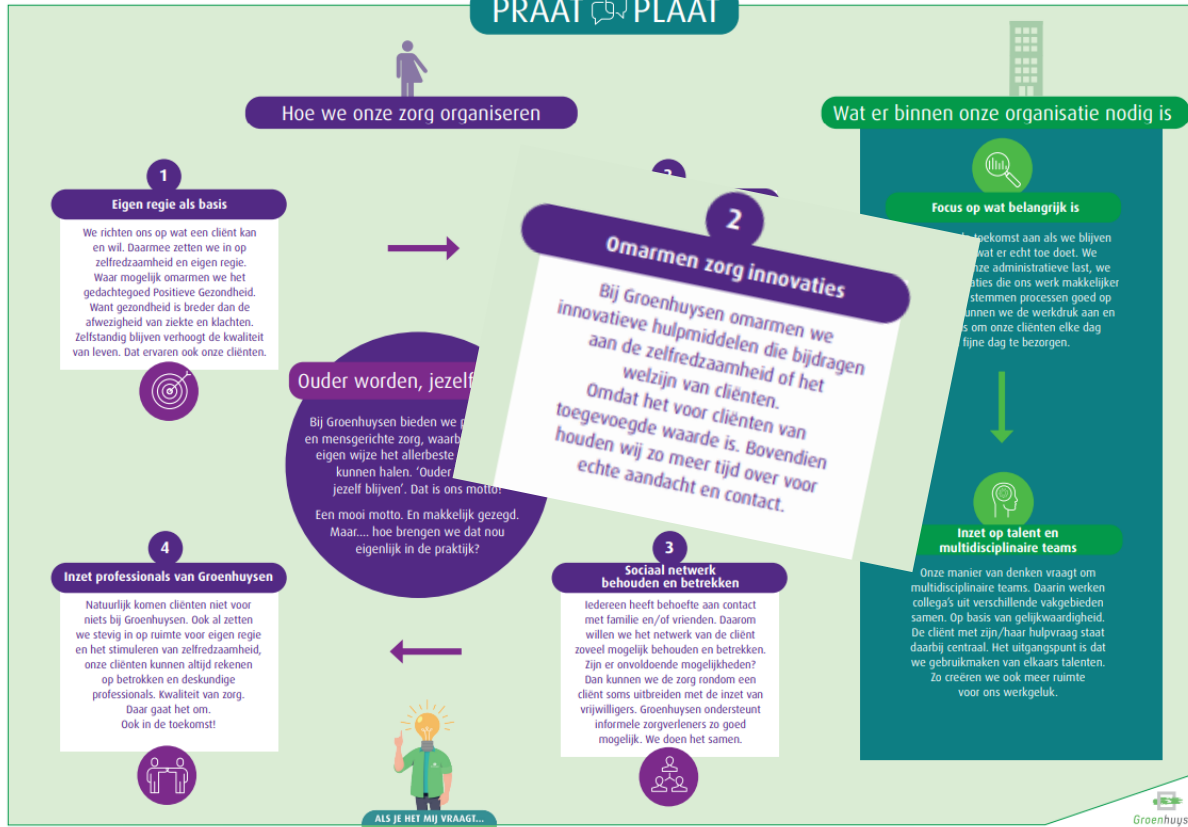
PRAAT PLAAT

Hoe we onze zorg organiseren

Wat er binnen onze organisatie nodig is

1

Eigen regie als basis

We richten ons op wat een cliënt kan en wil. Daarmee zetten we in op zelfredzaamheid en eigen regie. Waar mogelijk omarmen we het gedachtegoed Positieve Gezondheid. Want gezondheid is breder dan de afwezigheid van ziekte en klachten. Zelfstandig blijven verhoogt de kwaliteit van leven. Dat ervaren ook onze cliënten.

2

Omarmen zorg innovaties

Bij Groenhuysen omarmen we innovatieve hulpmiddelen die bijdragen aan de zelfredzaamheid of het welzijn van cliënten. Omdat het voor cliënten van toegevoegde waarde is. Bovendien houden wij zo meer tijd over voor echte aandacht en contact.

Focus op wat belangrijk is

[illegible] toekomst aan als we blijven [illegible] wat er echt toe doet. We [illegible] nze administratieve last, we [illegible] aties die ons werk makkelijker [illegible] stemmen processen goed op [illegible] unnen we de werkdruk aan en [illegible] s om onze cliënten elke dag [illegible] fijne dag te bezorgen.

Ouder worden, jezelf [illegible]

Bij Groenhuysen bieden we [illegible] en mensgerichte zorg, waarb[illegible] eigen wijze het allerbeste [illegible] kunnen halen. 'Ouder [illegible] jezelf blijven'. Dat is ons motto!

Een mooi motto. En makkelijk gezegd. Maar.... hoe brengen we dat nou eigenlijk in de praktijk?

Inzet op talent en multidisciplinaire teams

Onze manier van denken vraagt om multidisciplinaire teams. Daarin werken collega's uit verschillende vakgebieden samen. Op basis van gelijkwaardigheid. De cliënt met zijn/haar hulpvraag staat daarbij centraal. Het uitgangspunt is dat we gebruikmaken van elkaars talenten. Zo creëren we ook meer ruimte voor ons werkgeluk.

4

Inzet professionals van Groenhuysen

Natuurlijk komen cliënten niet voor niets bij Groenhuysen. Ook al zetten we stevig in op ruimte voor eigen regie en het stimuleren van zelfredzaamheid, onze cliënten kunnen altijd rekenen op betrokken en deskundige professionals. Kwaliteit van zorg. Daar gaat het om. Ook in de toekomst!

3

Sociaal netwerk behouden en betrekken

Iedereen heeft behoefte aan contact met familie en/of vrienden. Daarom willen we het netwerk van de cliënt zoveel mogelijk behouden en betrekken. Zijn er onvoldoende mogelijkheden? Dan kunnen we de zorg rondom een cliënt soms uitbreiden met de inzet van vrijwilligers. Groenhuysen ondersteunt informele zorgverleners zo goed mogelijk. We doen het samen.

ALS JE HET MIJ VRAAGT...

Groenhuys